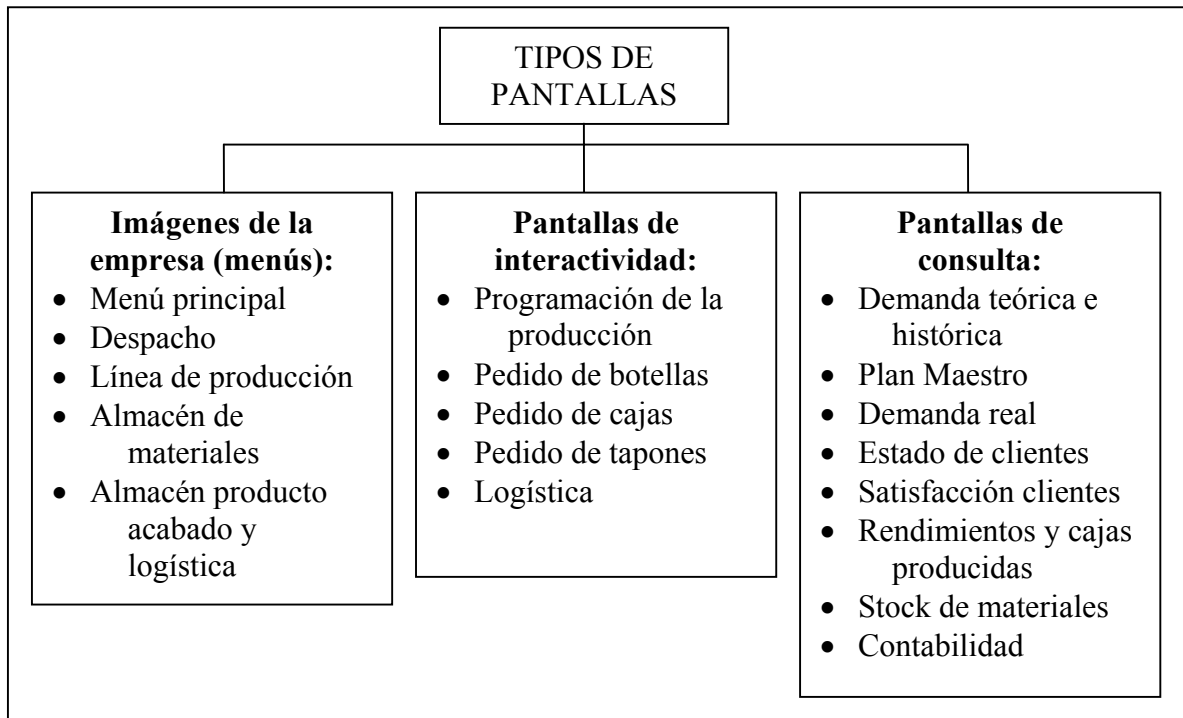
TIPOS DE PANTALLAS

**Imágenes de la empresa (menús):**
- Menú principal
- Despacho
- Línea de producción
- Almacén de materiales
- Almacén producto acabado y logística

**Pantallas de interactividad:**
- Programación de la producción
- Pedido de botellas
- Pedido de cajas
- Pedido de tapones
- Logística

**Pantallas de consulta:**
- Demanda teórica e histórica
- Plan Maestro
- Demanda real
- Estado de clientes
- Satisfacción clientes
- Rendimientos y cajas producidas
- Stock de materiales
- Contabilidad